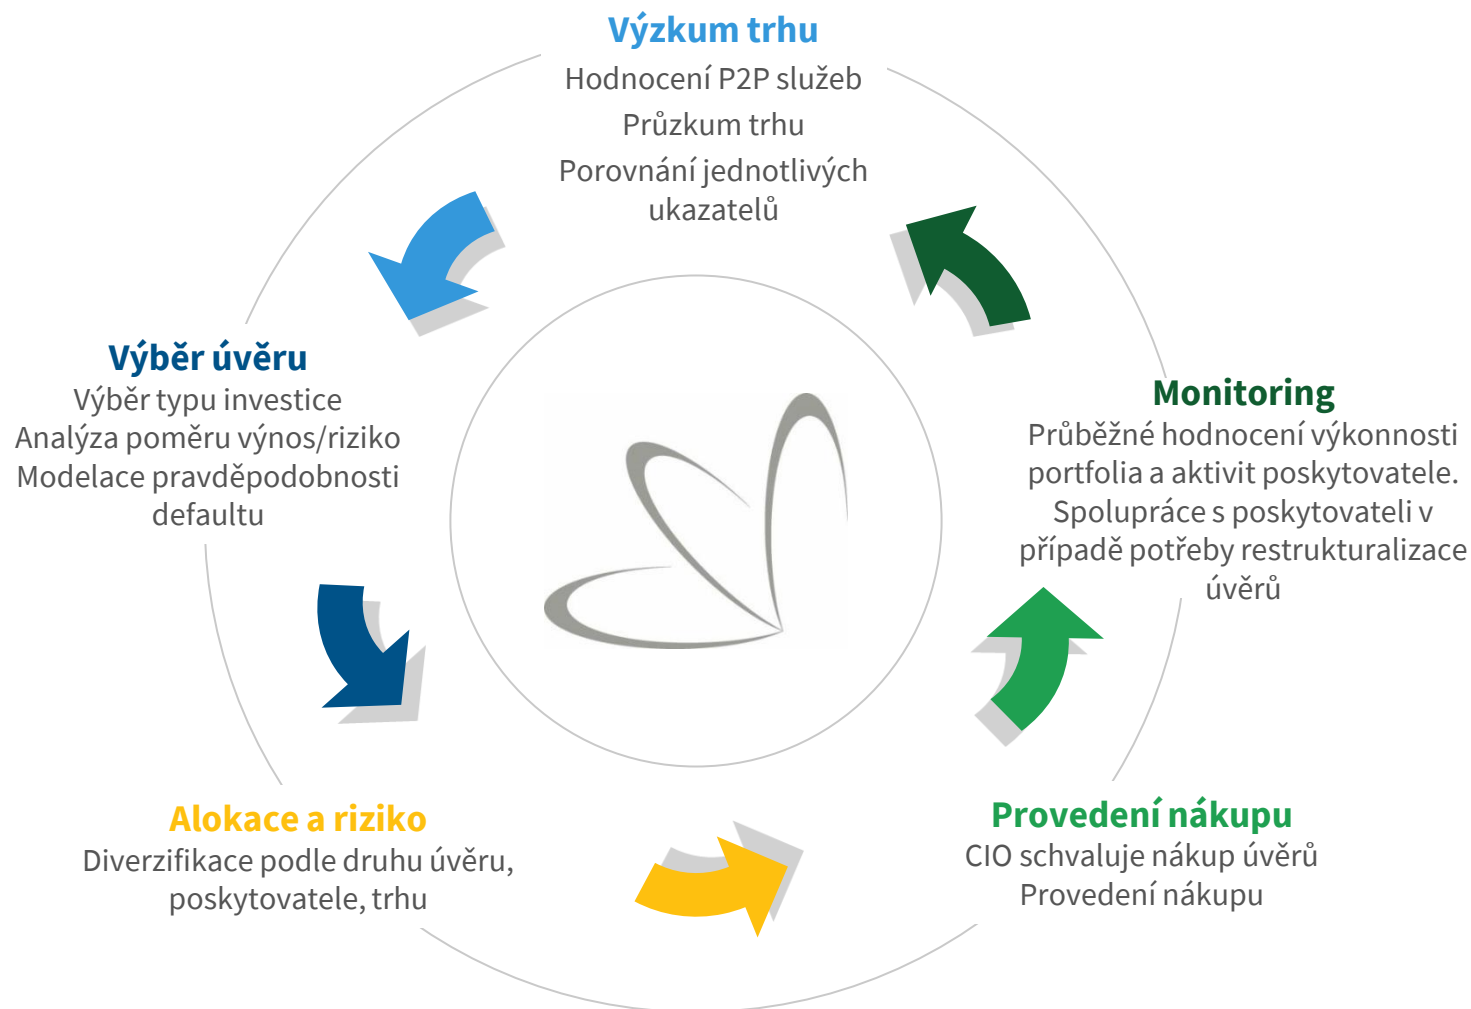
Výzkum trhu
Hodnocení P2P služeb
Průzkum trhu
Porovnání jednotlivých ukazatelů

Výběr úvěru
Výběr typu investice
Analýza poměru výnos/riziko
Modelace pravděpodobnosti defaultu

Monitoring
Průběžné hodnocení výkonnosti portfolia a aktivit poskytovatele.
Spolupráce s poskytovateli v případě potřeby restrukturalizace úvěrů

Alokace a riziko
Diverzifikace podle druhu úvěru, poskytovatele, trhu

Provedení nákupu
CIO schvaluje nákup úvěrů
Provedení nákupu